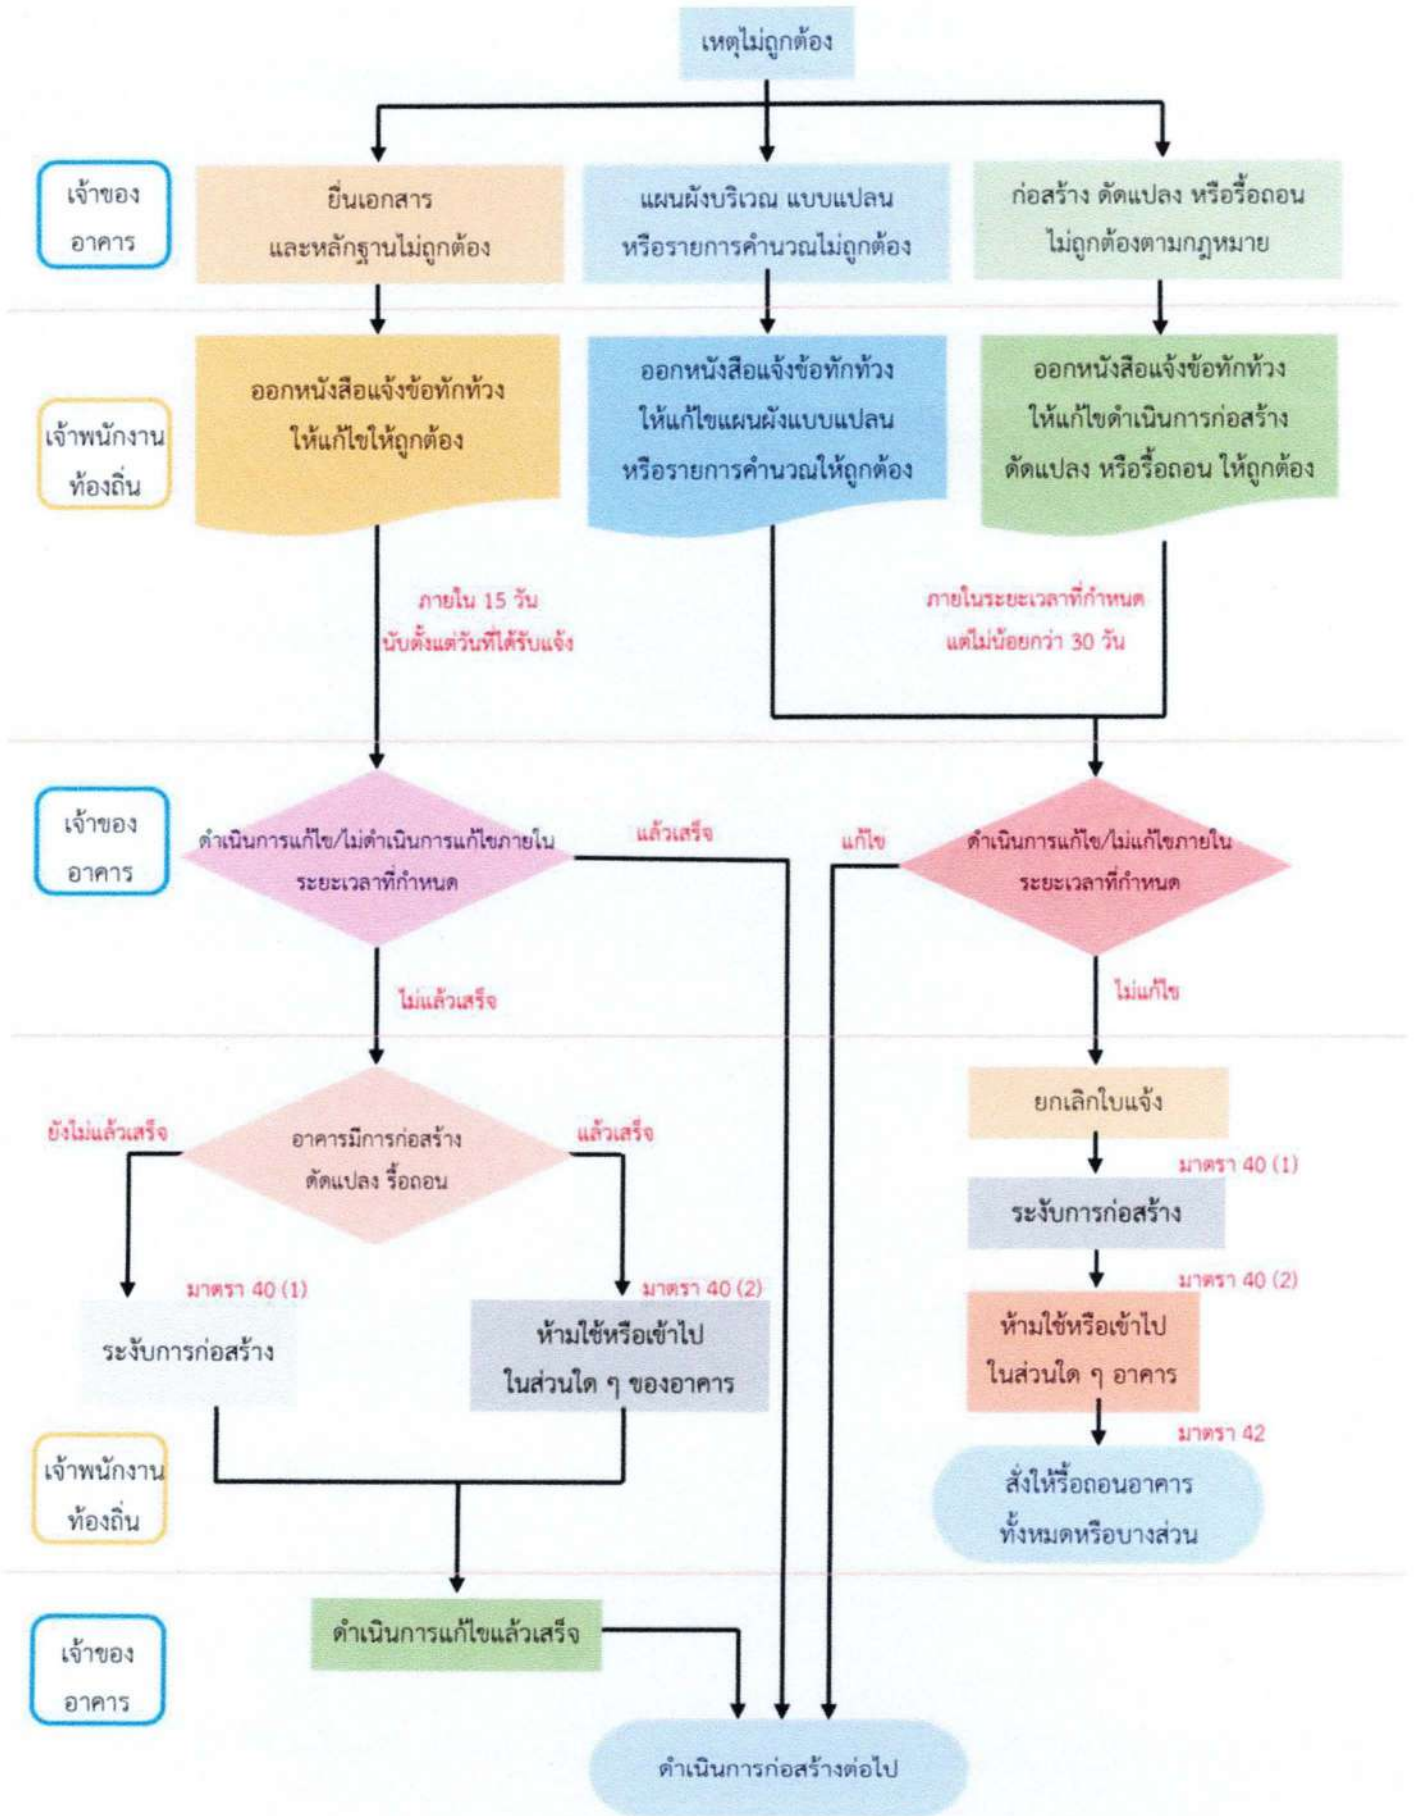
เหตุไม่ถูกต้อง

เจ้าของอาคาร

ยื่นเอกสาร และหลักฐานไม่ถูกต้อง

แผนผังบริเวณ แบบแปลน หรือรายการคำนวณไม่ถูกต้อง

ก่อสร้าง ดัดแปลง หรือรื้อถอน ไม่ถูกต้องตามกฎหมาย

เจ้าพนักงานท้องถิ่น

ออกหนังสือแจ้งข้อทักท้วง ให้แก้ไขให้ถูกต้อง

ออกหนังสือแจ้งข้อทักท้วง ให้แก้ไขแผนผังแบบแปลน หรือรายการคำนวณให้ถูกต้อง

ออกหนังสือแจ้งข้อทักท้วง ให้แก้ไขดำเนินการก่อสร้าง ดัดแปลง หรือรื้อถอน ให้ถูกต้อง

ภายใน 15 วัน นับตั้งแต่วันที่ได้รับแจ้ง

ภายในระยะเวลาที่กำหนด แต่ไม่น้อยกว่า 30 วัน

เจ้าของอาคาร

ดำเนินการแก้ไข/ไม่ดำเนินการแก้ไขภายในระยะเวลาที่กำหนด

แล้วเสร็จ

แก้ไข

ดำเนินการแก้ไข/ไม่แก้ไขภายในระยะเวลาที่กำหนด

ไม่แล้วเสร็จ

ไม่แก้ไข

ยังไม่แล้วเสร็จ

อาคารมีการก่อสร้าง ดัดแปลง รื้อถอน

แล้วเสร็จ

ยกเลิกใบแจ้ง

มาตรา 40 (1)

ระงับการก่อสร้าง

มาตรา 40 (1)

มาตรา 40 (2)

ระงับการก่อสร้าง

ห้ามใช้หรือเข้าไป ในส่วนใด ๆ ของอาคาร

มาตรา 40 (2)

ห้ามใช้หรือเข้าไป ในส่วนใด ๆ อาคาร

มาตรา 42

เจ้าพนักงานท้องถิ่น

สั่งให้รื้อถอนอาคาร ทั้งหมดหรือบางส่วน

เจ้าของอาคาร

ดำเนินการแก้ไขแล้วเสร็จ

ดำเนินการก่อสร้างต่อไป